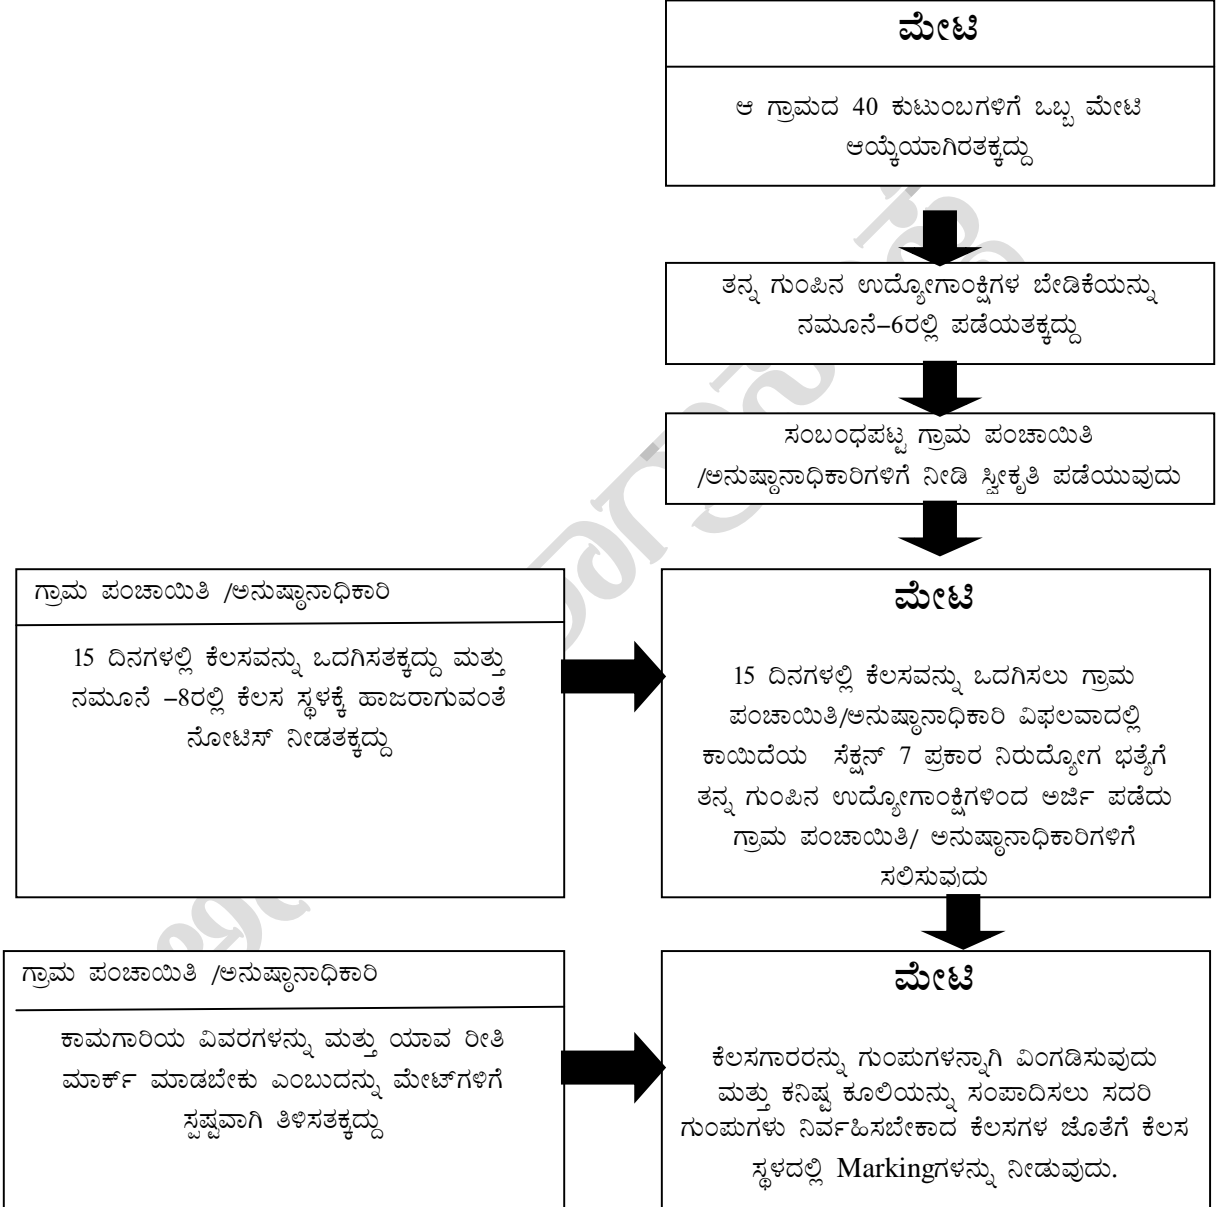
ಮೇಟಿ

ಆ ಗ್ರಾಮದ 40 ಕುಟುಂಬಗಳಿಗೆ ಒಬ್ಬ ಮೇಟಿ ಆಯ್ಕೆಯಾಗಿರತಕ್ಕದ್ದು

ತನ್ನ ಗುಂಪಿನ ಉದ್ಯೋಗಾಂಕ್ಷಿಗಳ ಬೇಡಿಕೆಯನ್ನು ನಮೂನೆ–6ರಲ್ಲಿ ಪಡೆಯತಕ್ಕದ್ದು

ಸಂಬಂಧಪಟ್ಟ ಗ್ರಾಮ ಪಂಚಾಯಿತಿ /ಅನುಷ್ಠಾನಾಧಿಕಾರಿಗಳಿಗೆ ನೀಡಿ ಸ್ವೀಕೃತಿ ಪಡೆಯುವುದು

ಗ್ರಾಮ ಪಂಚಾಯಿತಿ /ಅನುಷ್ಠಾನಾಧಿಕಾರಿ

15 ದಿನಗಳಲ್ಲಿ ಕೆಲಸವನ್ನು ಒದಗಿಸತಕ್ಕದ್ದು ಮತ್ತು ನಮೂನೆ –8ರಲ್ಲಿ ಕೆಲಸ ಸ್ಥಳಕ್ಕೆ ಹಾಜರಾಗುವಂತೆ ನೋಟಿಸ್ ನೀಡತಕ್ಕದ್ದು

ಮೇಟಿ

15 ದಿನಗಳಲ್ಲಿ ಕೆಲಸವನ್ನು ಒದಗಿಸಲು ಗ್ರಾಮ ಪಂಚಾಯಿತಿ/ಅನುಷ್ಠಾನಾಧಿಕಾರಿ ವಿಫಲವಾದಲ್ಲಿ ಕಾಯಿದೆಯ ಸೆಕ್ಷನ್ 7 ಪ್ರಕಾರ ನಿರುದ್ಯೋಗ ಭತ್ಯೆಗೆ ತನ್ನ ಗುಂಪಿನ ಉದ್ಯೋಗಾಂಕ್ಷಿಗಳಿಂದ ಅರ್ಜಿ ಪಡೆದು ಗ್ರಾಮ ಪಂಚಾಯಿತಿ/ ಅನುಷ್ಠಾನಾಧಿಕಾರಿಗಳಿಗೆ ಸಲಿಸುವುದು

ಗ್ರಾಮ ಪಂಚಾಯಿತಿ /ಅನುಷ್ಠಾನಾಧಿಕಾರಿ

ಕಾಮಗಾರಿಯ ವಿವರಗಳನ್ನು ಮತ್ತು ಯಾವ ರೀತಿ ಮಾರ್ಕ್ ಮಾಡಬೇಕು ಎಂಬುದನ್ನು ಮೇಟ್‌ಗಳಿಗೆ ಸ್ಪಷ್ಟವಾಗಿ ತಿಳಿಸತಕ್ಕದ್ದು

ಮೇಟಿ

ಕೆಲಸಗಾರರನ್ನು ಗುಂಪುಗಳನ್ನಾಗಿ ವಿಂಗಡಿಸುವುದು ಮತ್ತು ಕನಿಷ್ಠ ಕೂಲಿಯನ್ನು ಸಂಪಾದಿಸಲು ಸದರಿ ಗುಂಪುಗಳು ನಿರ್ವಹಿಸಬೇಕಾದ ಕೆಲಸಗಳ ಜೊತೆಗೆ ಕೆಲಸ ಸ್ಥಳದಲ್ಲಿ Markingಗಳನ್ನು ನೀಡುವುದು.